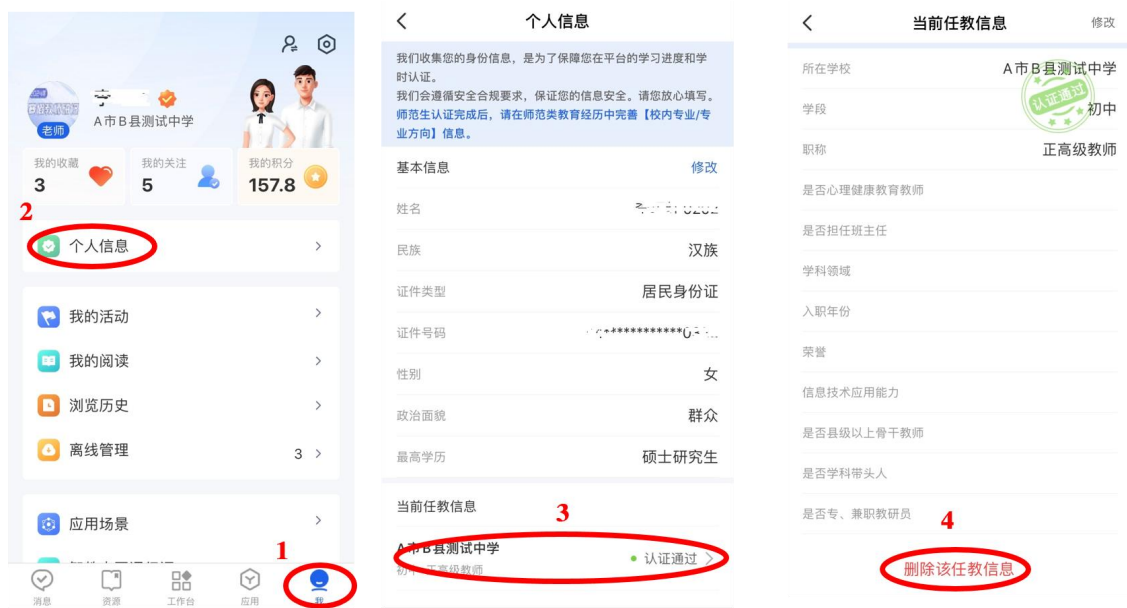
老师
A市B县测试中学

我的收藏
3

我的关注
5

我的积分
157.8

2

个人信息 >

我的活动 >

我的阅读 >

浏览历史 >

离线管理 3 >

应用场景 >

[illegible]

1

消息 资源 工作台 应用 我

< 个人信息

我们收集您的身份信息，是为了保障您在平台的学习进度和学时认证。
我们会遵循安全合规要求，保证您的信息安全。请您放心填写。
师范生认证完成后，请在师范类教育经历中完善【校内专业/专业方向】信息。

基本信息 修改

姓名 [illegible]

民族 汉族

证件类型 居民身份证

证件号码 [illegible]***********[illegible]

性别 女

政治面貌 群众

最高学历 硕士研究生

当前任教信息

3

A市B县测试中学
初中 正高级教师
• 认证通过 >

< 当前任教信息 修改

所在学校 A市B县测试中学

认证通过

学段 初中

职称 正高级教师

是否心理健康教育教师

是否担任班主任

学科领域

入职年份

荣誉

信息技术应用能力

是否县级以上骨干教师

是否学科带头人

是否专、兼职教研员

4

删除该任教信息